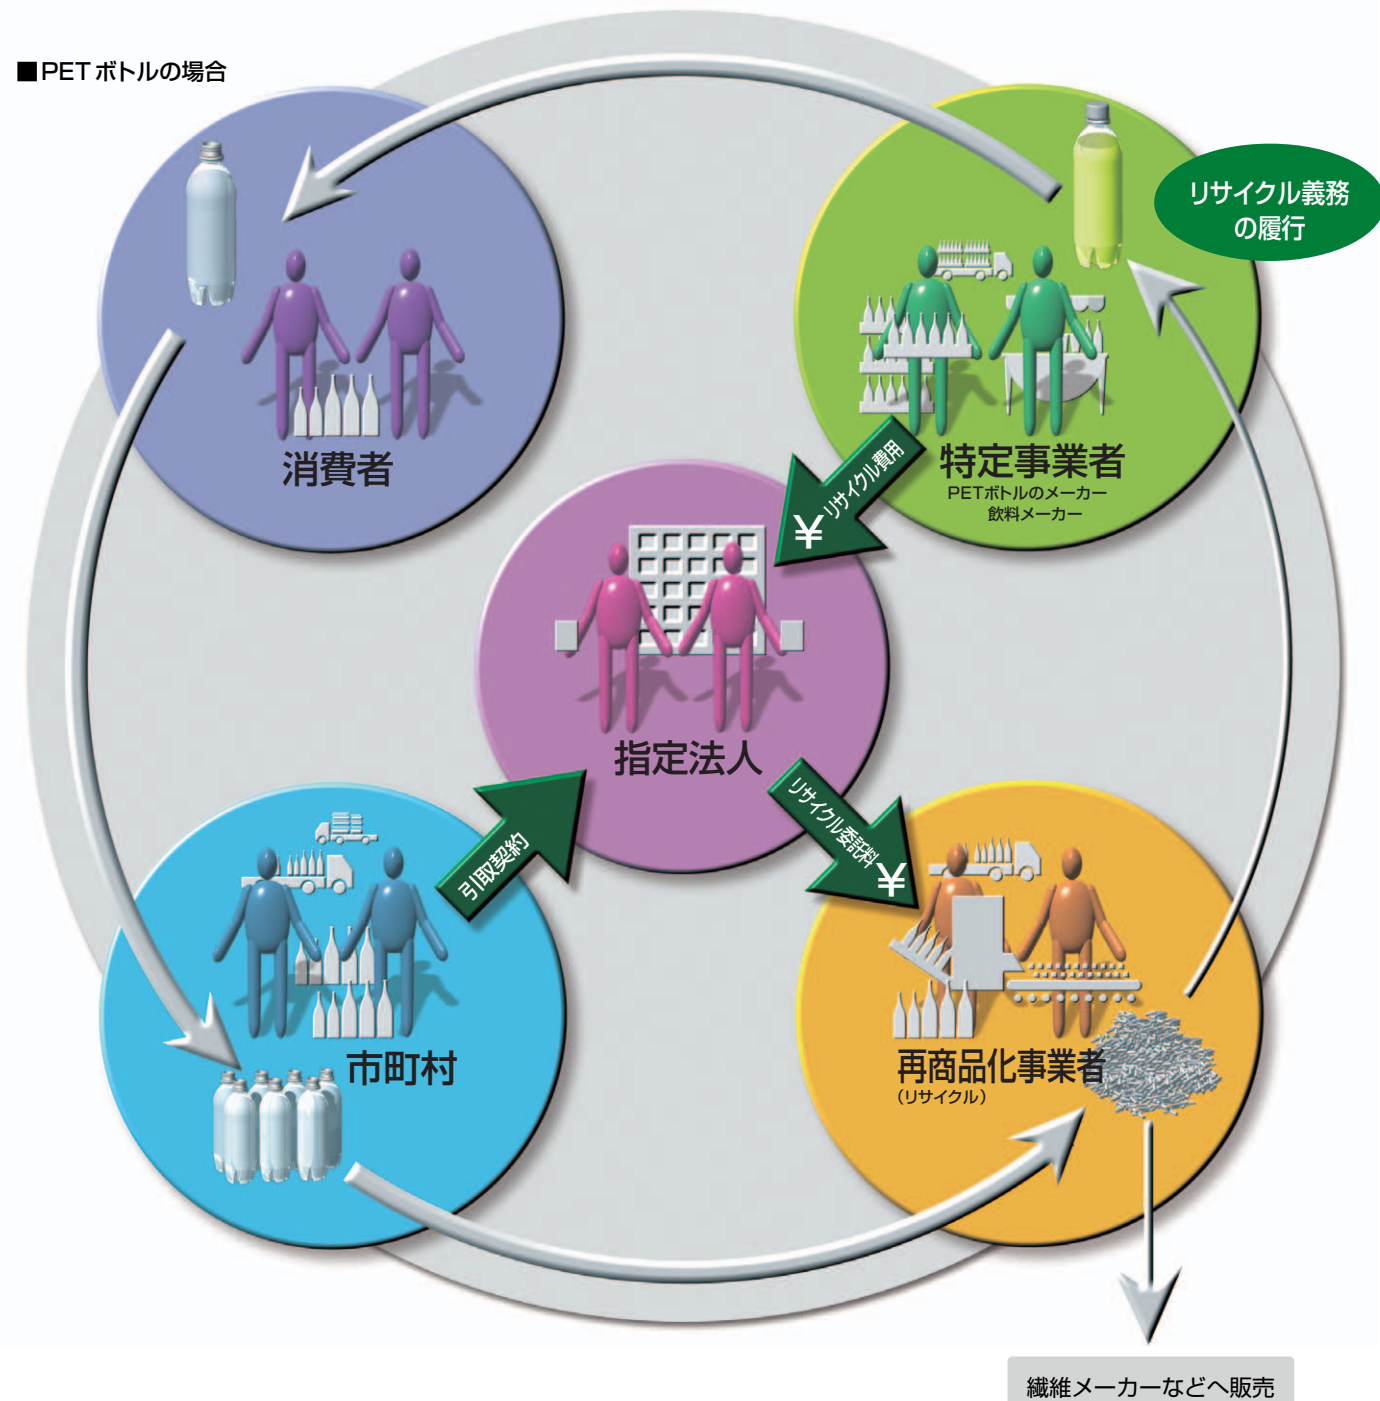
■PET ボトルの場合

リサイクル義務の履行

消費者

特定事業者
PETボトルのメーカー
飲料メーカー

リサイクル費用
¥

指定法人

引取契約

リサイクル委託料
¥

市町村

再商品化事業者
（リサイクル）

繊維メーカーなどへ販売